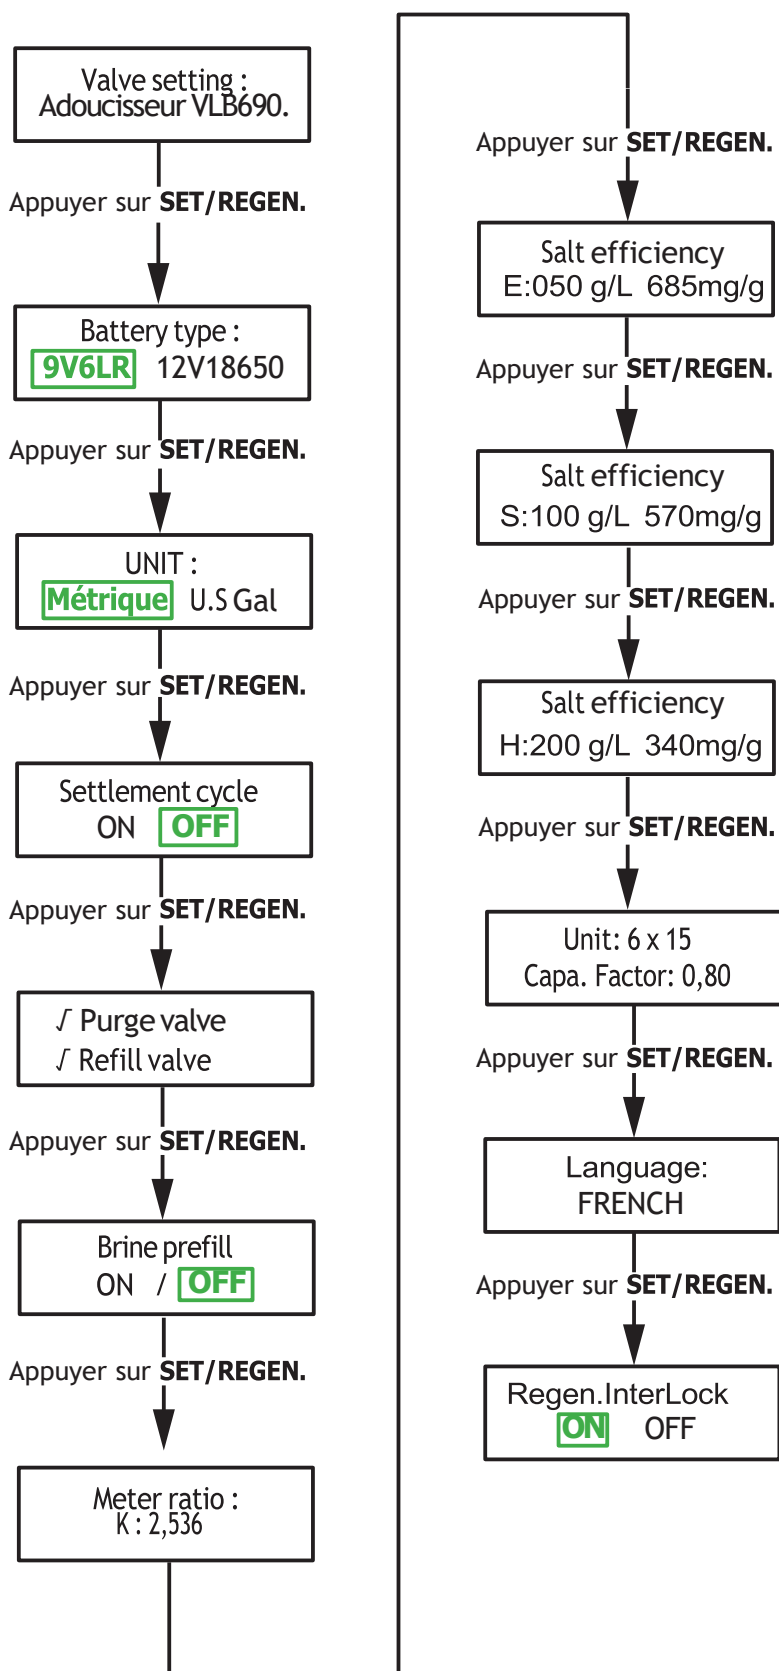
Valve setting :
Adoucisseur VLB690.

Appuyer sur **SET/REGEN.**

Battery type :
9V6LR 12V18650

Appuyer sur **SET/REGEN.**

UNIT :
Métrique U.S Gal

Appuyer sur **SET/REGEN.**

Settlement cycle
ON OFF

Appuyer sur **SET/REGEN.**

√ Purge valve
√ Refill valve

Appuyer sur **SET/REGEN.**

Brine prefill
ON / OFF

Appuyer sur **SET/REGEN.**

Meter ratio :
K : 2,536

Appuyer sur **SET/REGEN.**

Salt efficiency
E:050 g/L 685mg/g

Appuyer sur **SET/REGEN.**

Salt efficiency
S:100 g/L 570mg/g

Appuyer sur **SET/REGEN.**

Salt efficiency
H:200 g/L 340mg/g

Appuyer sur **SET/REGEN.**

Unit: 6 x 15
Capa. Factor: 0,80

Appuyer sur **SET/REGEN.**

Language:
FRENCH

Appuyer sur **SET/REGEN.**

Regen.InterLock
ON OFF